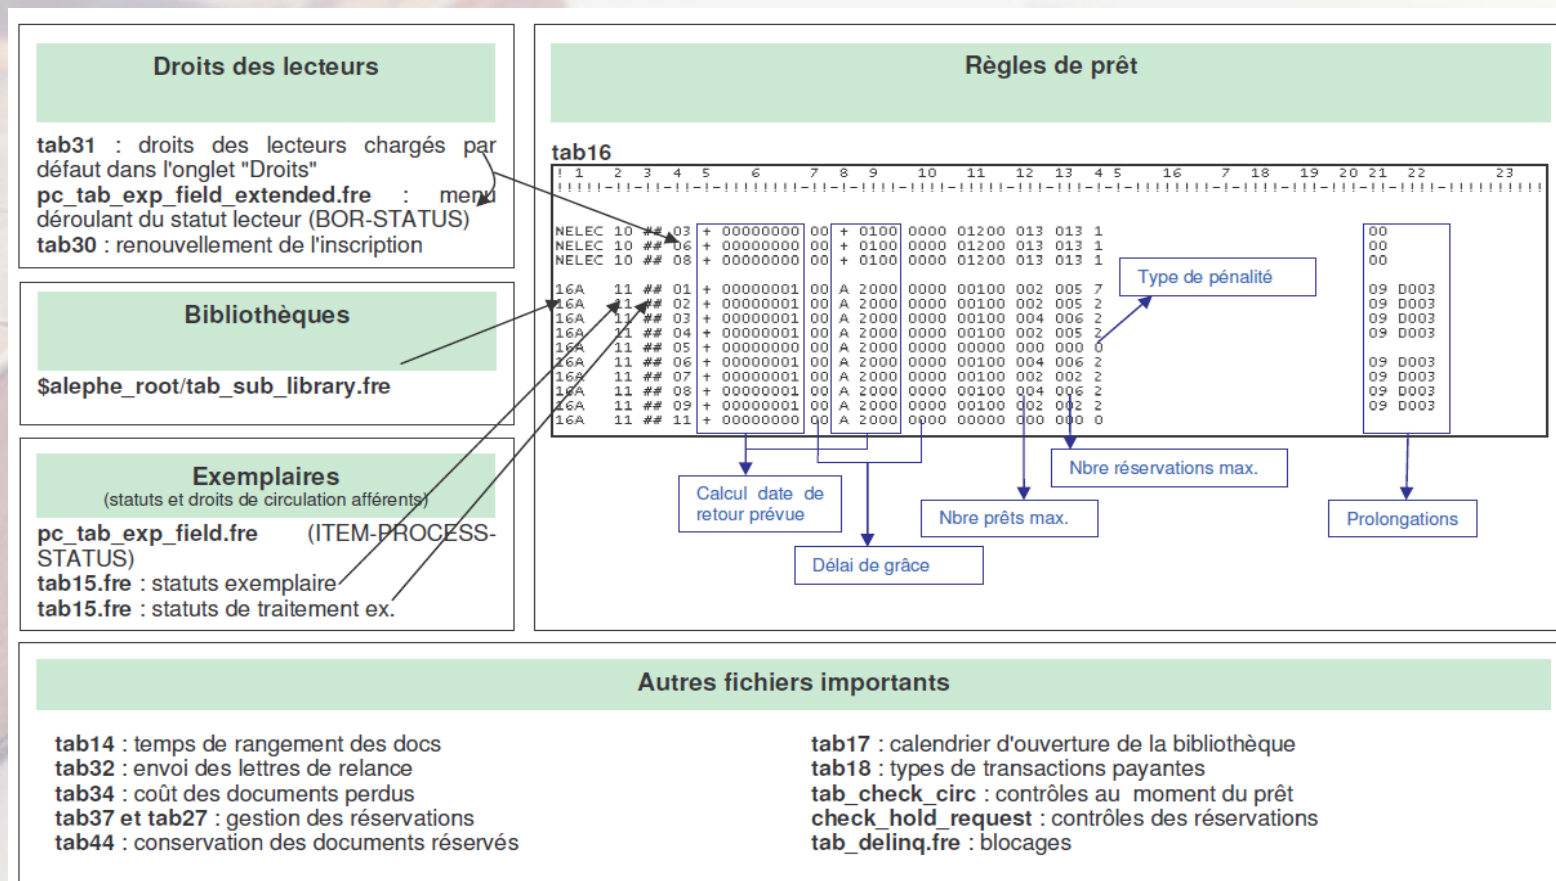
Droits des lecteurs

tab31 : droits des lecteurs chargés par défaut dans l'onglet "Droits"
pc_tab_exp_field_extended.fre : menu déroulant du statut lecteur (BOR-STATUS)
tab30 : renouvellement de l'inscription

Bibliothèques

$alephe_root/tab_sub_library.fre

Exemplaires
(statuts et droits de circulation afférents)

pc_tab_exp_field.fre (ITEM-PROCESS-STATUS)
tab15.fre : statuts exemplaire
tab15.fre : statuts de traitement ex.

Règles de prêt

tab16

```
! 1    2  3  4  5      6        7  8  9     10    11    12   13   4 5       16       7  18     19  20 21  22              23
!!!!!-!!-!!-!!-!-!!!!!!!!!-!!-!-!!!!!-!!!!-!!!!!-!!!-!!!-!-!!!!!!!!!!-!!!!-!!!!-!!-!!-!!!!!-!!!!!!!!!!!

NELEC 10 ## 03 + 00000000 00 + 0100 0000 01200 013 013 1                              00
NELEC 10 ## 06 + 00000000 00 + 0100 0000 01200 013 013 1                              00
NELEC 10 ## 08 + 00000000 00 + 0100 0000 01200 013 013 1                              00

16A   11 ## 01 + 00000001 00 A 2000 0000 00100 002 005 7                              09 D003
16A   11 ## 02 + 00000001 00 A 2000 0000 00100 002 005 2                              09 D003
16A   11 ## 03 + 00000001 00 A 2000 0000 00100 004 006 2                              09 D003
16A   11 ## 04 + 00000001 00 A 2000 0000 00100 002 005 2                              09 D003
16A   11 ## 05 + 00000000 00 A 2000 0000 00000 000 000 0
16A   11 ## 06 + 00000001 00 A 2000 0000 00100 004 006 2                              09 D003
16A   11 ## 07 + 00000001 00 A 2000 0000 00100 002 002 2                              09 D003
16A   11 ## 08 + 00000001 00 A 2000 0000 00100 004 006 2                              09 D003
16A   11 ## 09 + 00000001 00 A 2000 0000 00100 002 002 2                              09 D003
16A   11 ## 11 + 00000000 00 A 2000 0000 00000 000 000 0
```

Type de pénalité

Calcul date de retour prévue

Délai de grâce

Nbre prêts max.

Nbre réservations max.

Prolongations

Autres fichiers importants

tab14 : temps de rangement des docs
tab32 : envoi des lettres de relance
tab34 : coût des documents perdus
tab37 et tab27 : gestion des réservations
tab44 : conservation des documents réservés

tab17 : calendrier d'ouverture de la bibliothèque
tab18 : types de transactions payantes
tab_check_circ : contrôles au moment du prêt
check_hold_request : contrôles des réservations
tab_delinq.fre : blocages